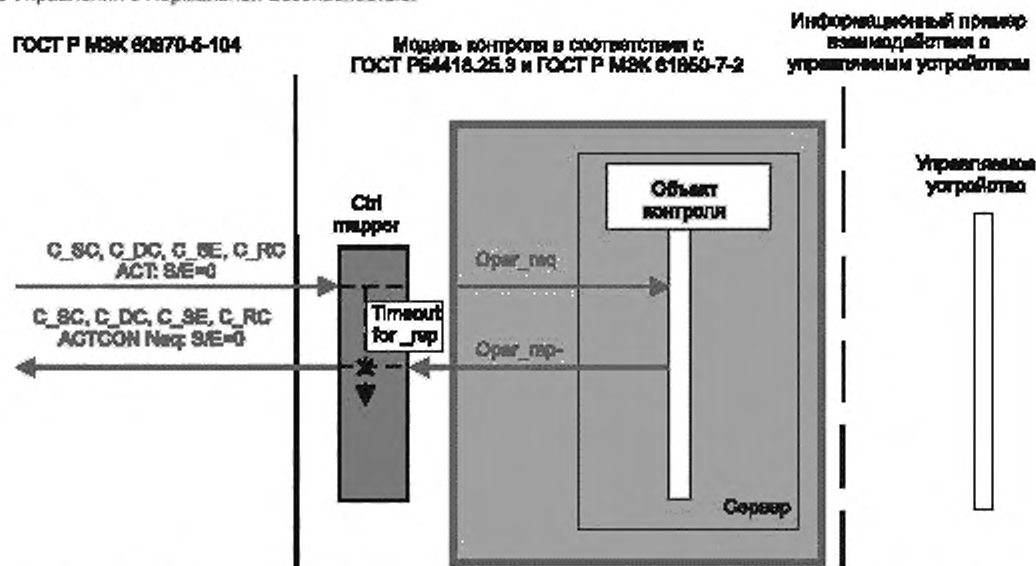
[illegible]

ГОСТ Р МЭК 60870-5-104

Модель контроля в соответствии с ГОСТ Р54418.25.3 и ГОСТ Р МЭК 61850-7-2

Информационный пример взаимодействия с управляемым устройством

Объект контроля

Управляемое устройство

Ctrl mapper

C_SC, C_DC, C_SE, C_RC ACT: S/E=0

Oper_req

C_SC, C_DC, C_SE, C_RC ACTCON Neg: S/E=0

Timeout for _rsp

Oper_rsp-

Сервер